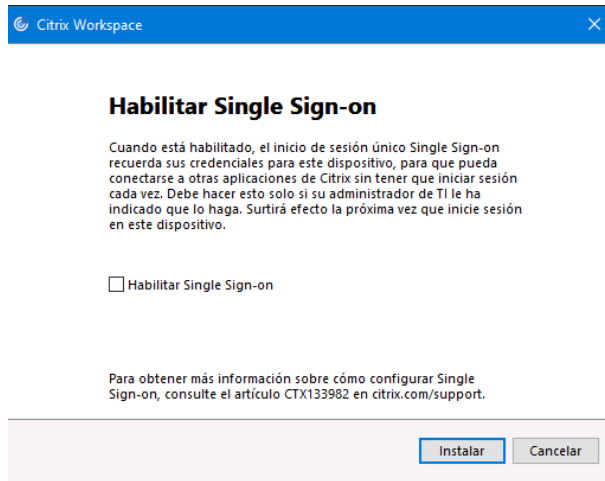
Citrix Workspace

Habilitar Single Sign-on

Cuando está habilitado, el inicio de sesión único Single Sign-on recuerda sus credenciales para este dispositivo, para que pueda conectarse a otras aplicaciones de Citrix sin tener que iniciar sesión cada vez. Debe hacer esto solo si su administrador de TI le ha indicado que lo haga. Surtirá efecto la próxima vez que inicie sesión en este dispositivo.

Habilitar Single Sign-on

Para obtener más información sobre cómo configurar Single Sign-on, consulte el artículo CTX133982 en citrix.com/support.

Instalar

Cancelar